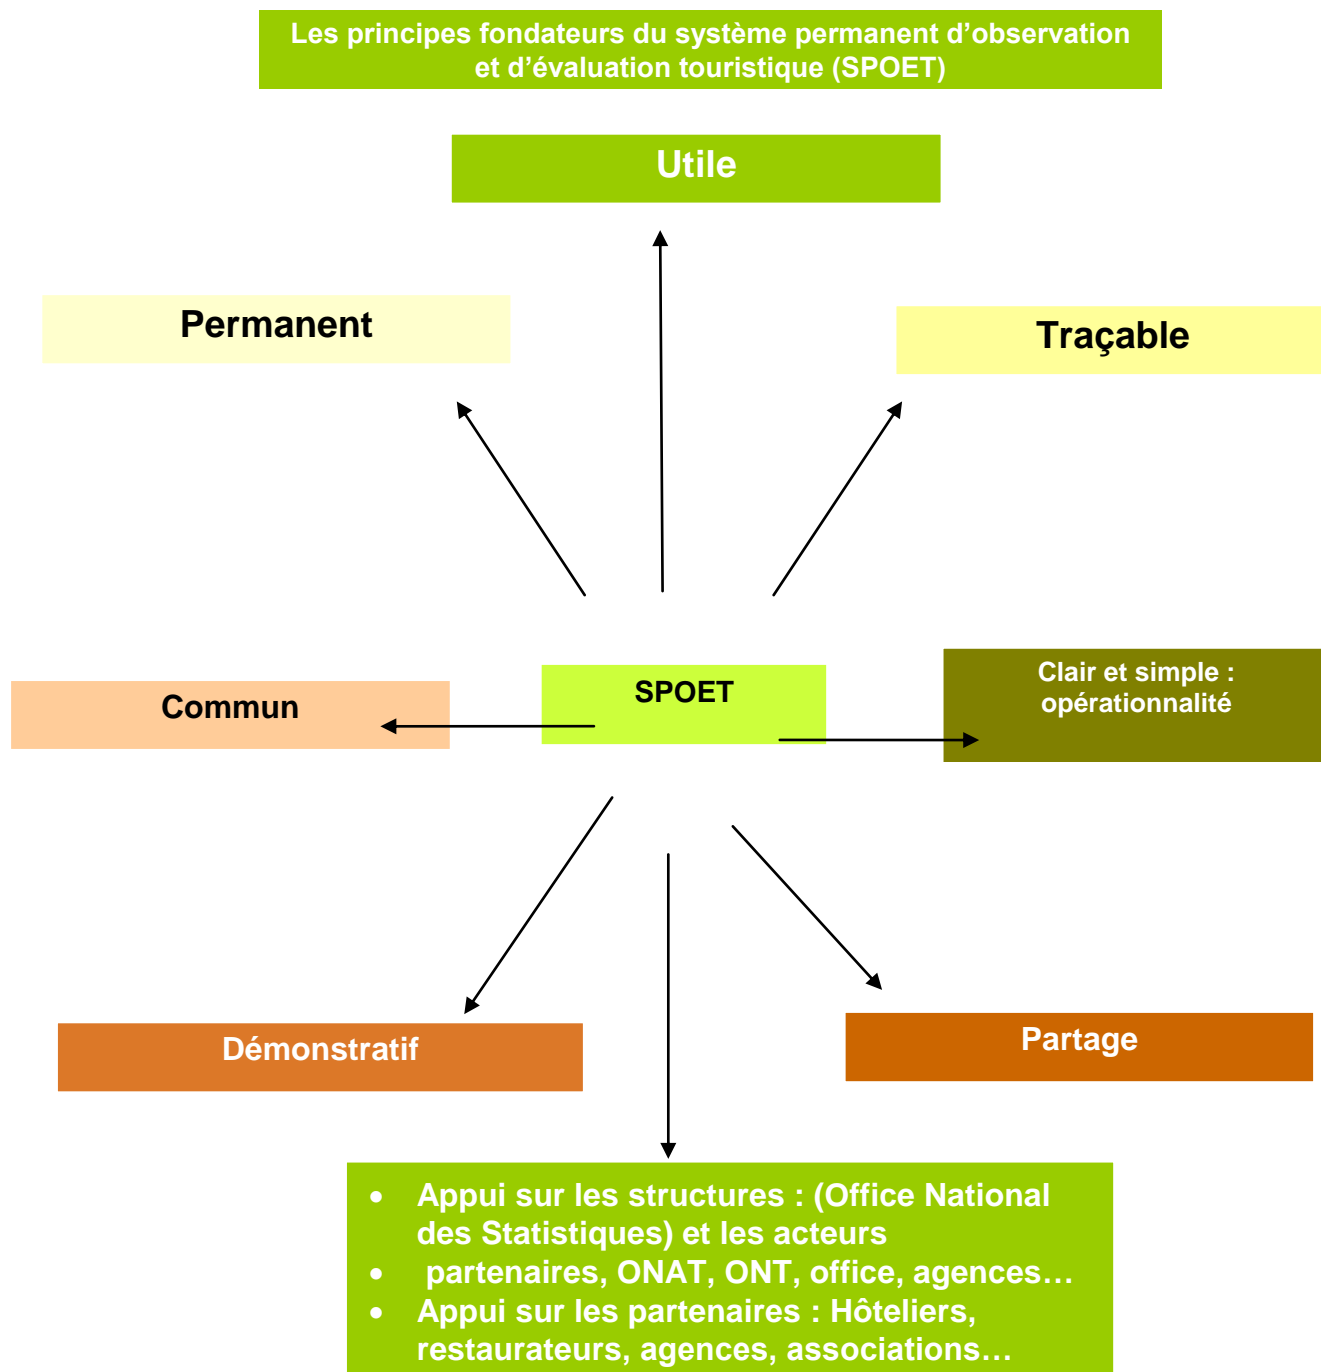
Les principes fondateurs du système permanent d’observation et d’évaluation touristique (SPOET)

Utile

Permanent

Traçable

SPOET

Commun

Clair et simple : opérationnalité

Démonstratif

Partage

- Appui sur les structures : (Office National des Statistiques) et les acteurs
- partenaires, ONAT, ONT, office, agences…
- Appui sur les partenaires : Hôteliers, restaurateurs, agences, associations…